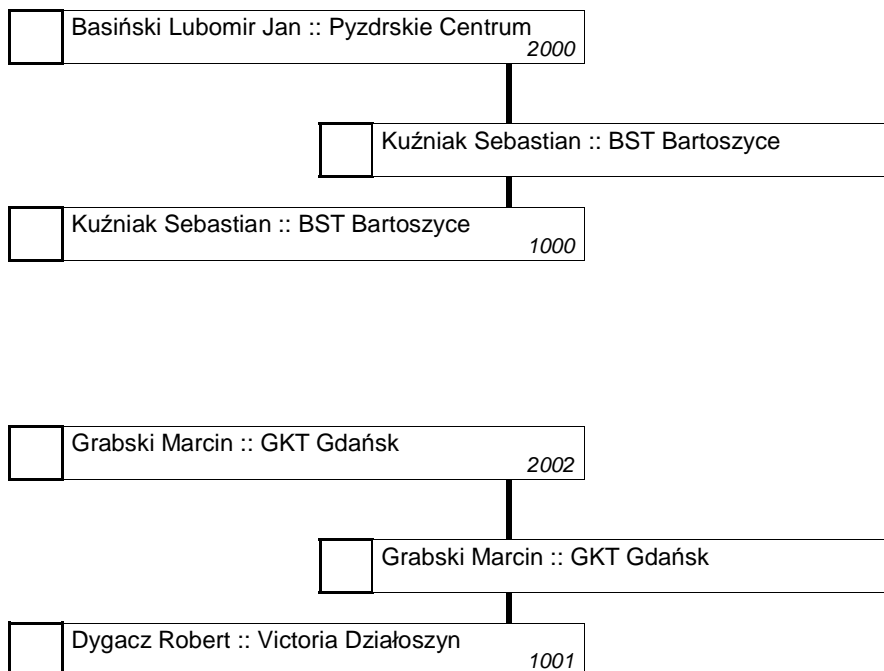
Basiński Lubomir Jan :: Pyzdrskie Centrum
2000

Kuźniak Sebastian :: BST Bartoszyce

Kuźniak Sebastian :: BST Bartoszyce
1000

Grabski Marcin :: GKT Gdańsk
2002

Grabski Marcin :: GKT Gdańsk

Dygacz Robert :: Victoria Działoszyn
1001